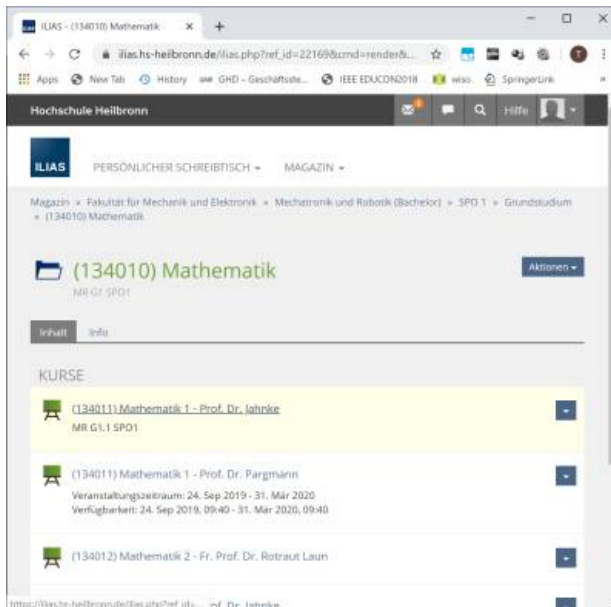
ILIAS - (134010) Mathematik ×

ilias.hs-heilbronn.de/ilias.php?ref_id=22169&cmd=render&...

Apps New Tab History GHD - Geschäftsste... IEEE EDUCON2018 wiso SpringerLink

Hochschule Heilbronn

Hilfe

ILIAS PERSÖNLICHER SCHREIBTISCH ▾ MAGAZIN ▾

Magazin » Fakultät für Mechanik und Elektronik » Mechatronik und Robotik (Bachelor) » SPO 1 » Grundstudium » (134010) Mathematik

(134010) Mathematik

MR G1 SPO1

Aktionen ▾

Inhalt Info

KURSE

(134011) Mathematik 1 - Prof. Dr. Jahnke

MR G1.1 SPO1

(134011) Mathematik 1 - Prof. Dr. Pargmann

Veranstaltungszeitraum: 24. Sep 2019 - 31. Mär 2020

Verfügbarkeit: 24. Sep 2019, 09:40 - 31. Mar 2020, 09:40

(134012) Mathematik 2 - Fr. Prof. Dr. Rotraut Laun

https://ilias.hs-heilbronn.de/ilias.php?ref_id=... of. Dr. Jahnke